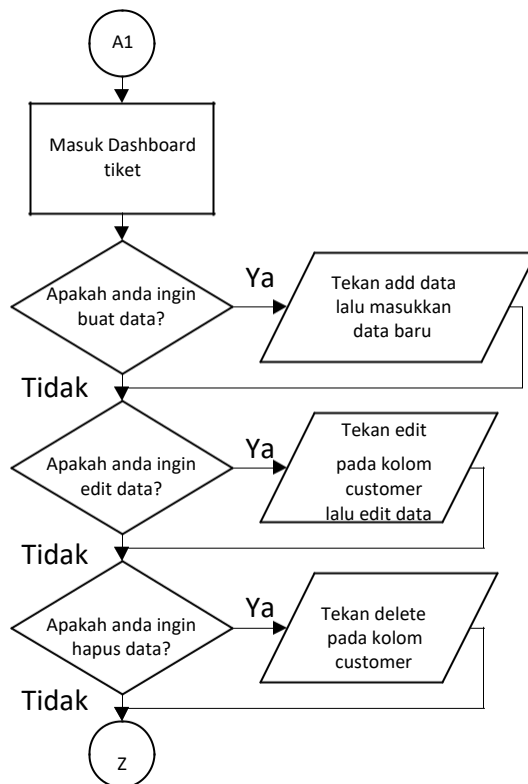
A1

Masuk Dashboard tiket

Apakah anda ingin buat data?

Ya

Tekan add data lalu masukkan data baru

Tidak

Apakah anda ingin edit data?

Ya

Tekan edit pada kolom customer lalu edit data

Tidak

Apakah anda ingin hapus data?

Ya

Tekan delete pada kolom customer

Tidak

Z